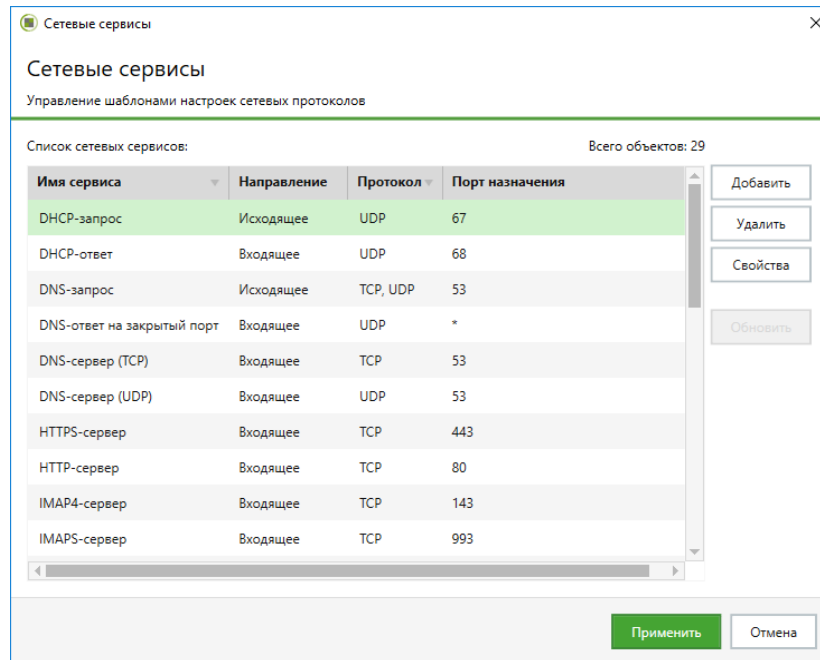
Сетевые сервисы

Сетевые сервисы

Управление шаблонами настроек сетевых протоколов

Список сетевых сервисов:

Всего объектов: 29

| Имя сервиса | Направление | Протокол | Порт назначения |
|---|---|---|---|
| DHCP-запрос | Исходящее | UDP | 67 |
| DHCP-ответ | Входящее | UDP | 68 |
| DNS-запрос | Исходящее | TCP, UDP | 53 |
| DNS-ответ на закрытый порт | Входящее | UDP | * |
| DNS-сервер (TCP) | Входящее | TCP | 53 |
| DNS-сервер (UDP) | Входящее | UDP | 53 |
| HTTPS-сервер | Входящее | TCP | 443 |
| HTTP-сервер | Входящее | TCP | 80 |
| IMAP4-сервер | Входящее | TCP | 143 |
| IMAPS-сервер | Входящее | TCP | 993 |

Добавить

Удалить

Свойства

Обновить

Применить

Отмена